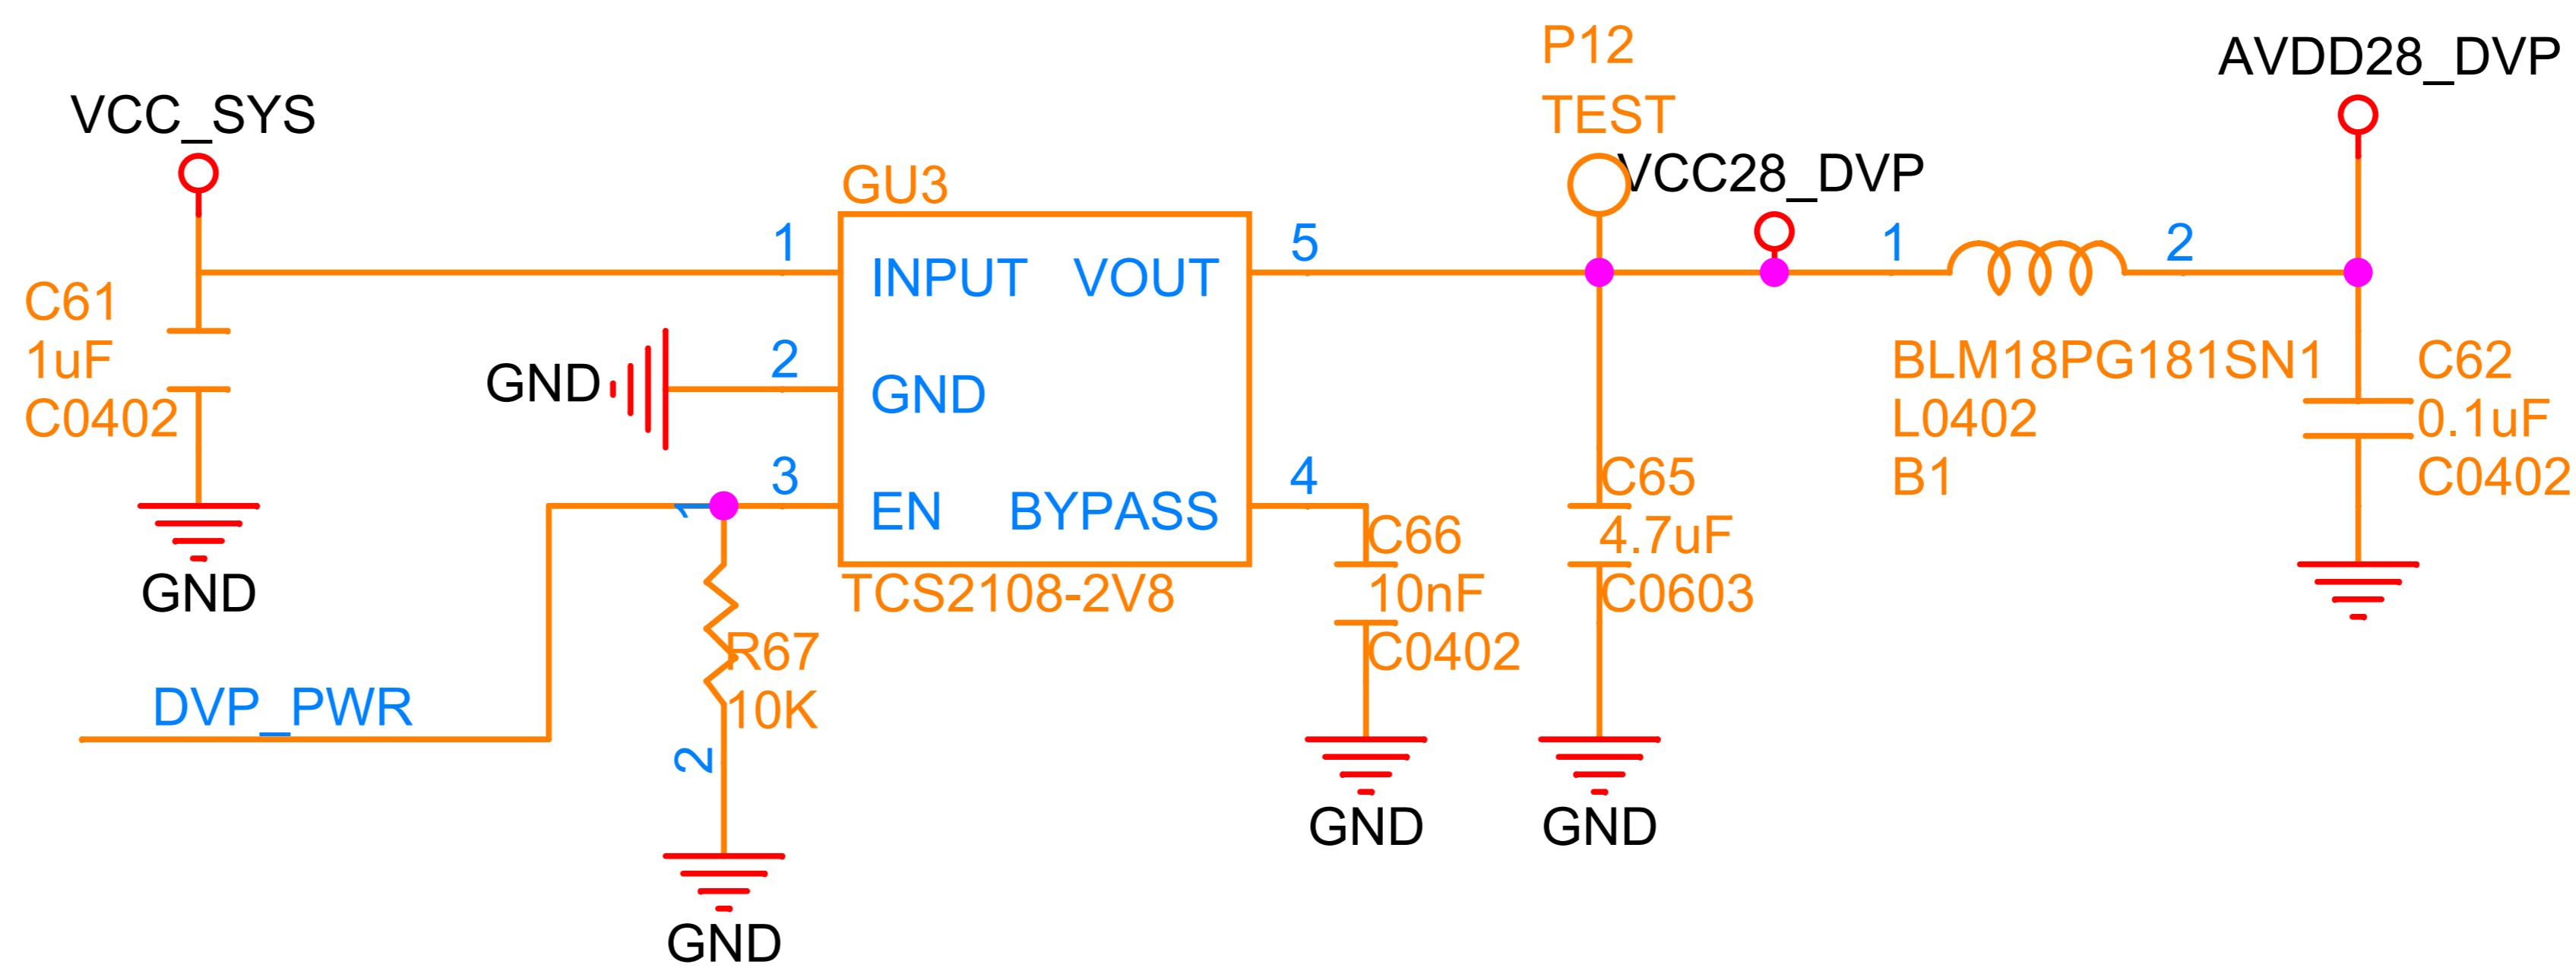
P12
TEST
AVDD28_DVP
VCC_SYS
GU3
VCC28_DVP
1
INPUT
VOUT
5
1
2
C61
1uF
C0402
GND
2
GND
BLM18PG181SN1
L0402
B1
C62
0.1uF
C0402
3
EN
BYPASS
4
C65
4.7uF
C0603
1
C66
10nF
C0402
GND
TCS2108-2V8
R67
10K
DVP_PWR
2
GND
GND
GND